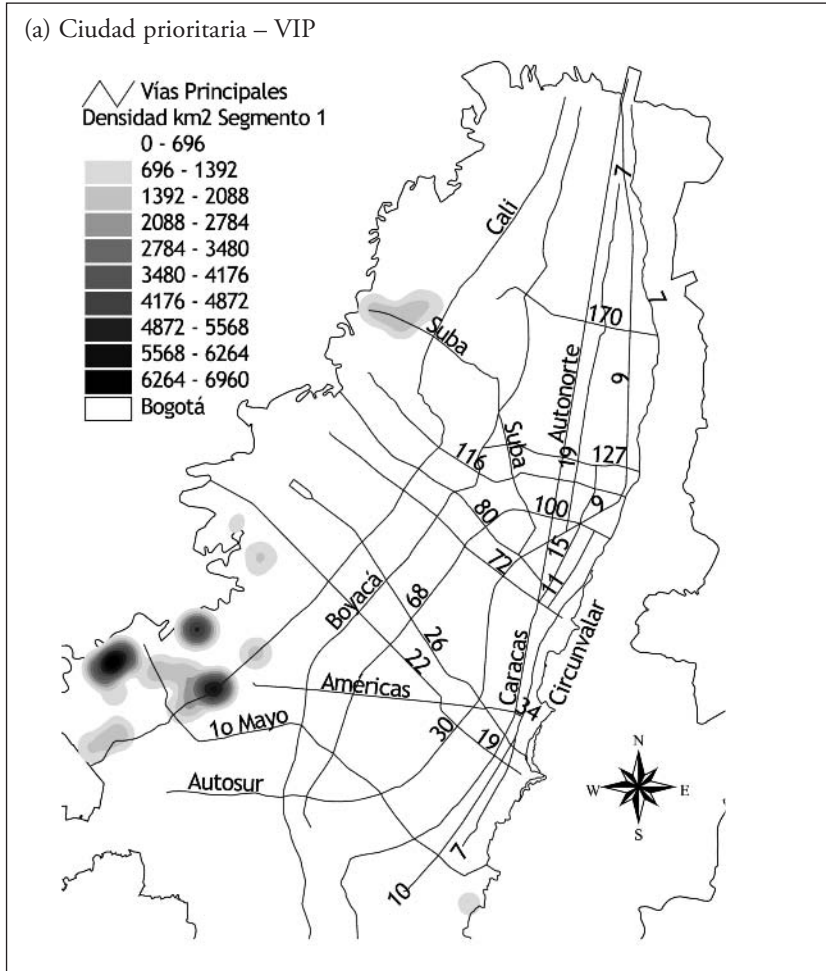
(a) Ciudad prioritaria – VIP

Vías Principales
Densidad km2 Segmento 1
0 - 696
696 - 1392
1392 - 2088
2088 - 2784
2784 - 3480
3480 - 4176
4176 - 4872
4872 - 5568
5568 - 6264
6264 - 6960
Bogotá

7
Cali
7
170
Suba
9
Autonorte
Suba
19
127
116
100
9
80
15
72
11
Circunvalar
Boyacá
68
26
22
Caracas
Americas
34
1o Mayo
30
19
Autosur
7
10

N
W
E
S